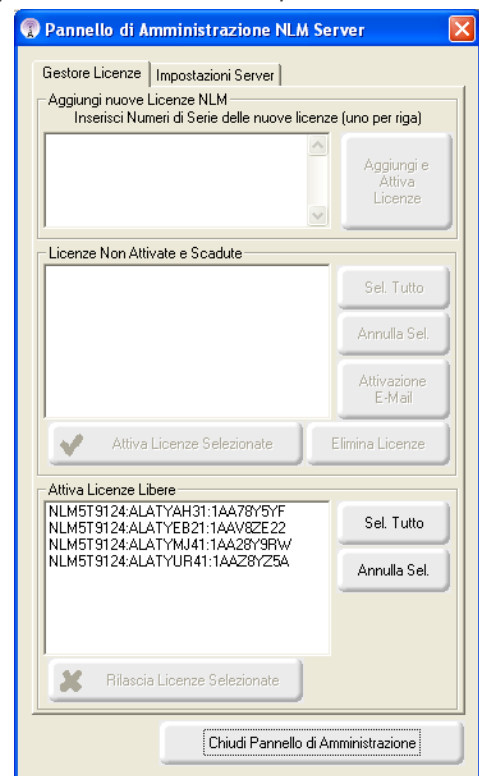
Pannello di Amministrazione NLM Server

Gestore Licenze | Impostazioni Server

Aggiungi nuove Licenze NLM
Inserisci Numeri di Serie delle nuove licenze (uno per riga)

Aggiungi e Attiva Licenze

Licenze Non Attivate e Scadute

Sel. Tutto

Annulla Sel.

Attivazione E-Mail

Attiva Licenze Selezionate

Elimina Licenze

Attiva Licenze Libere
NLM5T9124:ALATYAH31:1AA78Y5YF
NLM5T9124:ALATYEB21:1AAV8ZE22
NLM5T9124:ALATYMJ41:1AA28Y9RW
NLM5T9124:ALATYUR41:1AAZ8YZ5A

Sel. Tutto

Annulla Sel.

Rilascia Licenze Selezionate

Chiudi Pannello di Amministrazione